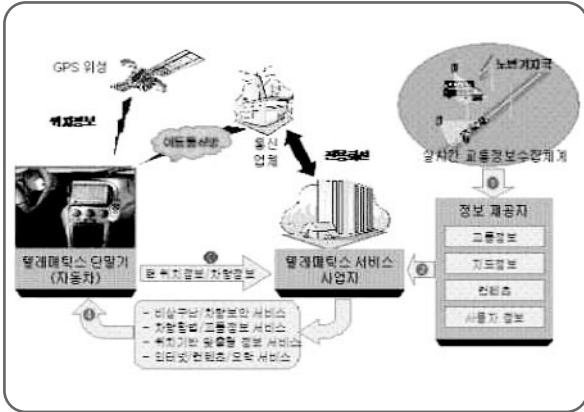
GPS 위성

위치정보

이동통신망

통신 업체

전용회선

노변기지국

설치된 교통정보수집체계

정보 제공자

교통정보

지도정보

컨텐츠

사용자 정보

텔레매틱스 단말기 (자동차)

현 위치정보 / 차량정보

텔레매틱스 서비스 사업자

- 비상구난 / 차량보안 서비스
- 차량진단 / 교통정보 서비스
- 위치기반 맞춤형 정보 서비스
- 인터넷 / 컨텐츠 / 오락 서비스